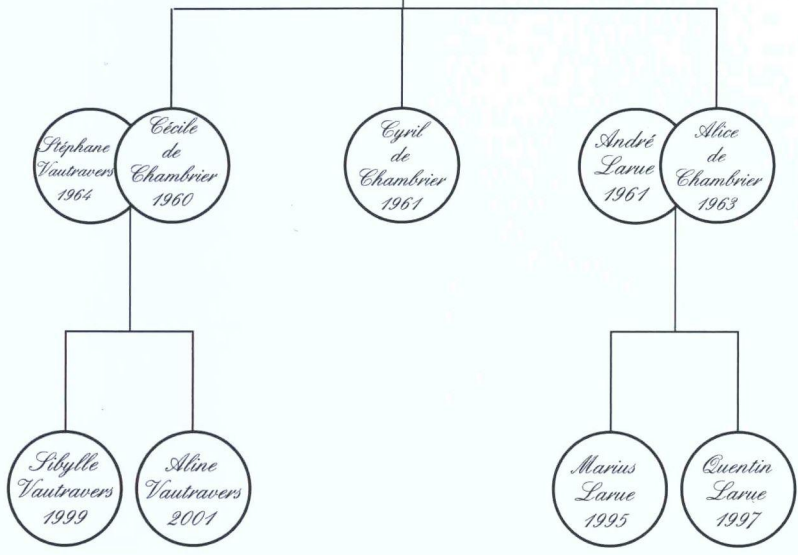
Stéphane Vautravers 1964

Cécile de Chambrier 1960

Cyril de Chambrier 1961

André Larue 1961

Alice de Chambrier 1963

Sibylle Vautravers 1999

Aline Vautravers 2001

Marius Larue 1995

Quentin Larue 1997